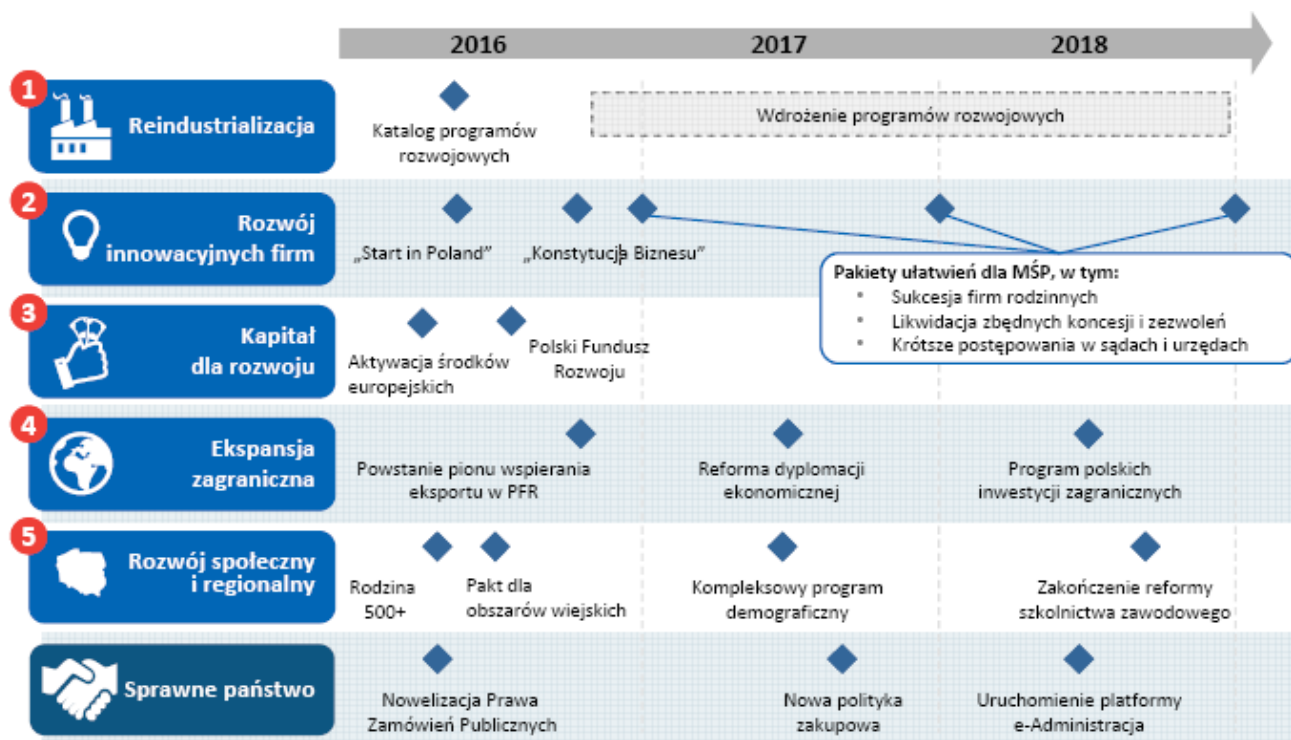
2016
2017
2018

1
Reindustrializacja
Katalog programów rozwojowych
Wdrożenie programów rozwojowych

2
Rozwój innowacyjnych firm
„Start in Poland”
„Konstytucja Biznesu”
Pakiety ułatwień dla MŚP, w tym:
• Sukcesja firm rodzinnych
• Likwidacja zbędnych koncesji i zezwoleń
• Krótsze postępowania w sądach i urzędach

3
Kapitał dla rozwoju
Aktywacja środków europejskich
Polski Fundusz Rozwoju

4
Ekspansja zagraniczna
Powstanie pionu wspierania eksportu w PFR
Reforma dyplomacji ekonomicznej
Program polskich inwestycji zagranicznych

5
Rozwój społeczny i regionalny
Rodzina 500+
Pakt dla obszarów wiejskich
Kompleksowy program demograficzny
Zakończenie reformy szkolnictwa zawodowego

Sprawne państwo
Nowelizacja Prawa Zamówień Publicznych
Nowa polityka zakupowa
Uruchomienie platformy e-Administracja